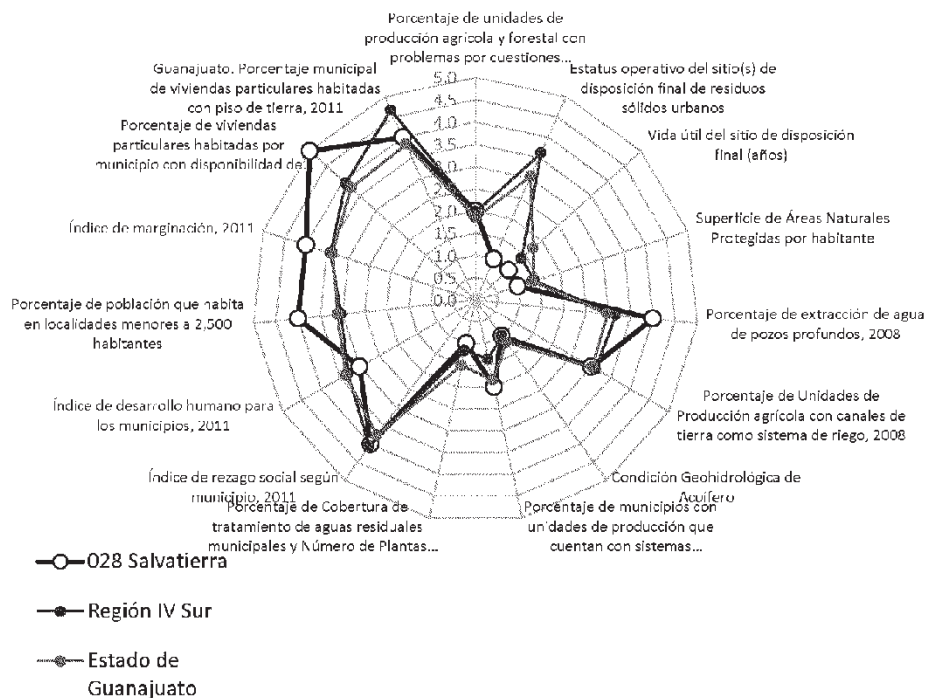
Porcentaje de unidades de producción agrícola y forestal con problemas por cuestiones...

Estatus operativo del sitio(s) de disposición final de residuos sólidos urbanos

Vida útil del sitio de disposición final (años)

Superficie de Áreas Naturales Protegidas por habitante

Porcentaje de extracción de agua de pozos profundos, 2008

Porcentaje de Unidades de Producción agrícola con canales de tierra como sistema de riego, 2008

Condición Geohidrológica de Acuífero

Porcentaje de municipios con unidades de producción que cuentan con sistemas...

Porcentaje de Cobertura de tratamiento de aguas residuales municipales y Número de Plantas...

Índice de rezago social según municipio, 2011

Índice de desarrollo humano para los municipios, 2011

Porcentaje de población que habita en localidades menores a 2,500 habitantes

Índice de marginación, 2011

Porcentaje de viviendas particulares habitadas por municipio con disponibilidad de...

Guanajuato. Porcentaje municipal de viviendas particulares habitadas con piso de tierra, 2011

5.0
4.5
4.0
3.5
3.0
2.5
2.0
1.5
1.0
0.5
0.0

028 Salvatierra

Región IV Sur

Estado de Guanajuato